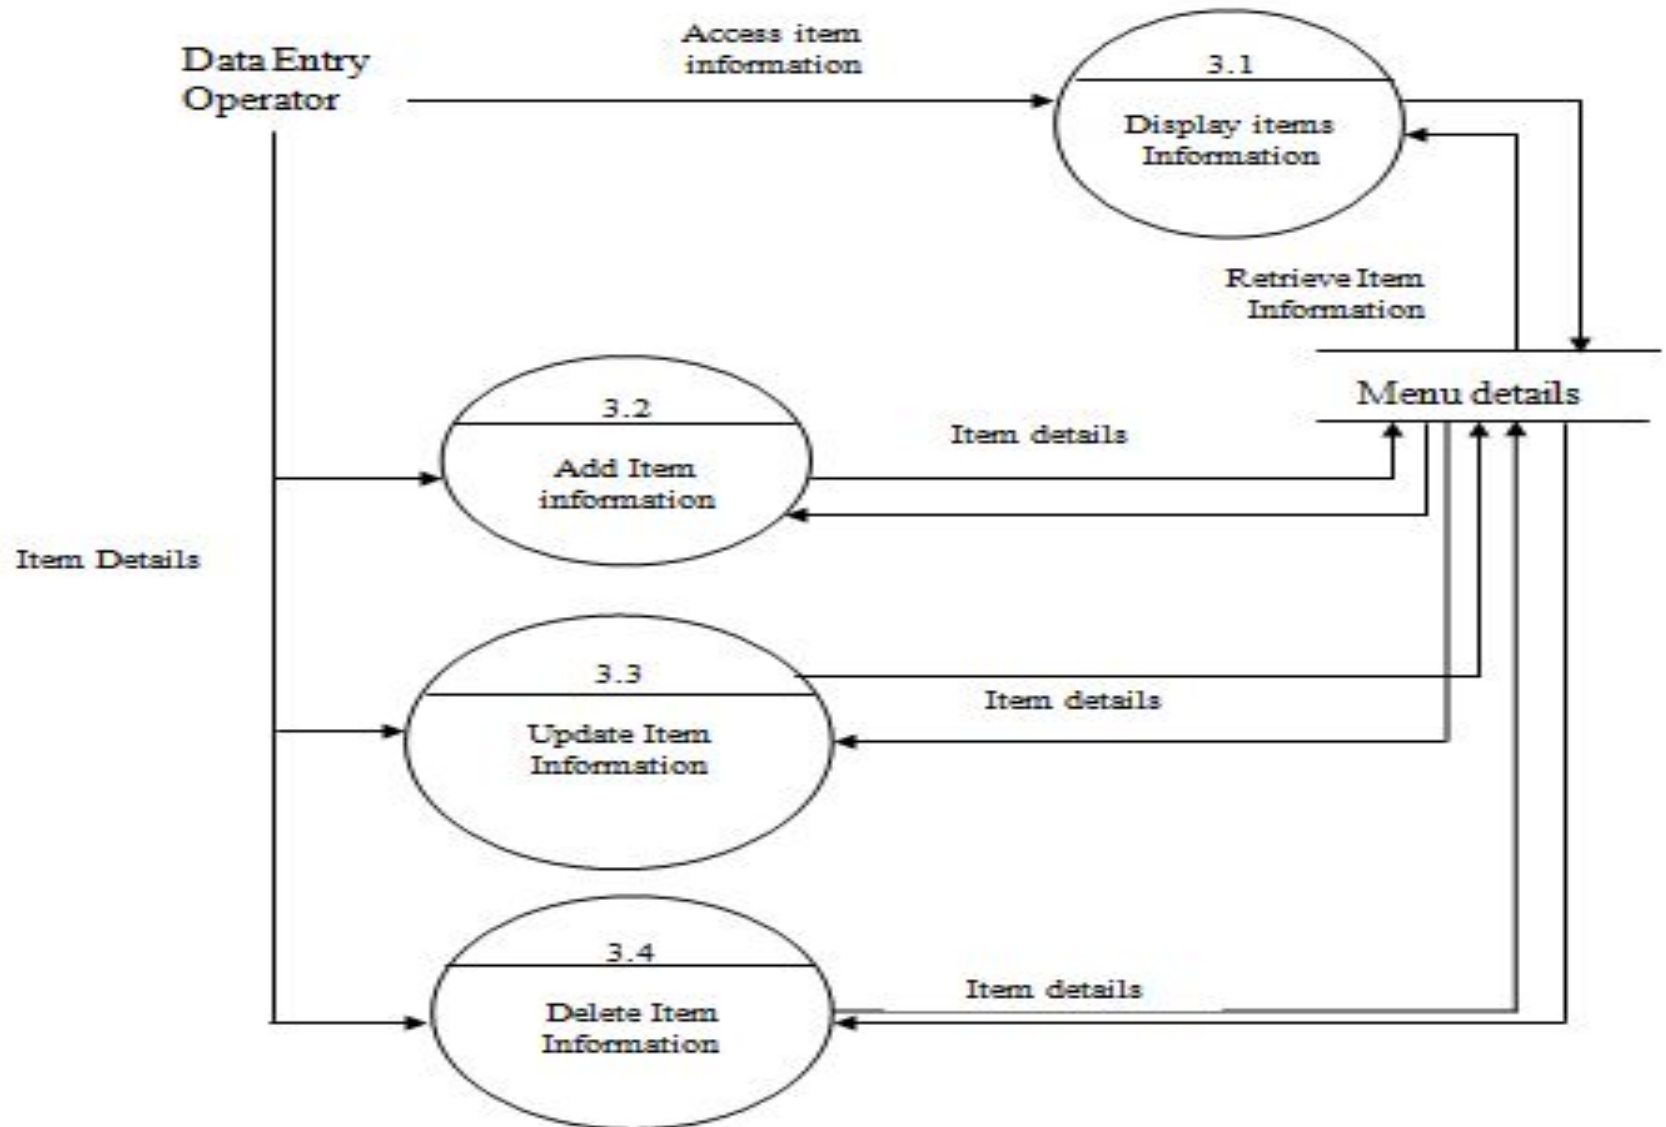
Data Entry Operator

Access item information

3.1

Display items Information

Retrieve Item Information

Menu details

3.2

Add Item information

Item details

Item Details

3.3

Update Item Information

Item details

3.4

Delete Item Information

Item details